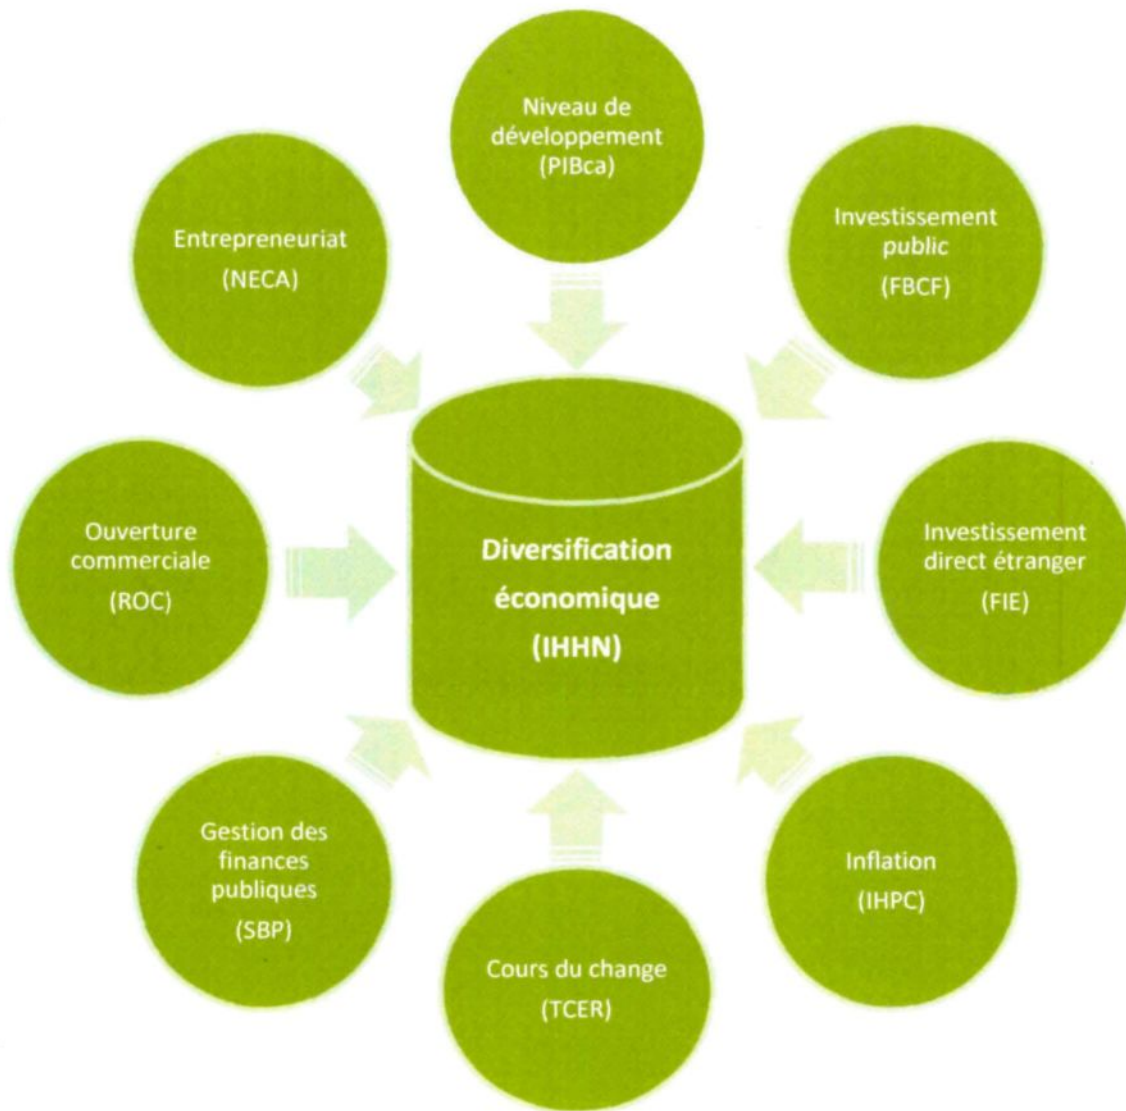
Niveau de développement (PIBca)

Entrepreneuriat (NECA)

Investissement public (FBCF)

Ouverture commerciale (ROC)

Diversification économique (IHHN)

Investissement direct étranger (FIE)

Gestion des finances publiques (SBP)

Cours du change (TCER)

Inflation (IHPC)